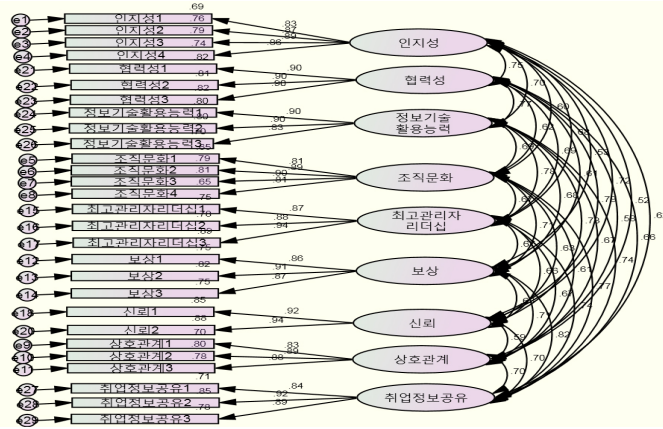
e1 인지성1 .69 .76
e2 인지성2 .79
e3 인지성3 .74
e4 인지성4 .82
.83 .89 .86 .86
인지성

e21 협력성1 .81
e22 협력성2 .82
e23 협력성3 .80
.90 .90 .90
협력성

e24 정보기술활용능력1 .80
e25 정보기술활용능력2
e26 정보기술활용능력3 .85
.90 .90 .83
정보기술 활용능력

e5 조직문화1 .79
e6 조직문화2 .81
e7 조직문화3 .65
e8 조직문화4 .75
.81 .89 .90 .81
조직문화

e15 최고관리자리더십1 .76
e16 최고관리자리더십2 .88
e17 최고관리자리더십3 .75
.87 .88 .94
최고관리자 리더십

e12 보상1 .82
e13 보상2 .75
e14 보상3 .85
.86 .91 .87
보상

e19 신뢰1 .88
e20 신뢰2 .70
.92 .94
신뢰

e9 상호관계1 .80
e10 상호관계2 .78
e11 상호관계3 .71
.83 .89 .88
상호관계

e27 취업정보공유1 .85
e28 취업정보공유2 .78
e29 취업정보공유3
.84 .92 .89
취업정보공유

.75 .70 .77 .69 .63 .65 .58 .52 .6 .66 .73 .69 .81 .72 .79 .58 .68 .73 .67 .66 .68 .74 .65 .61 .77 .68 .71 .82 .59 .70 .70